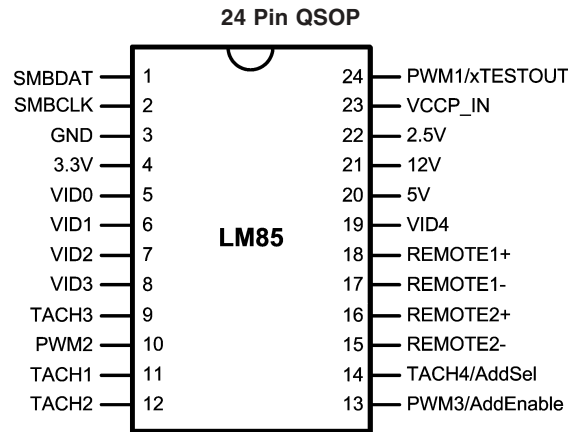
24 Pin QSOP

LM85

SMBDAT 1
SMBCLK 2
GND 3
3.3V 4
VID0 5
VID1 6
VID2 7
VID3 8
TACH3 9
PWM2 10
TACH1 11
TACH2 12

24 PWM1/xTESTOUT
23 VCCP_IN
22 2.5V
21 12V
20 5V
19 VID4
18 REMOTE1+
17 REMOTE1-
16 REMOTE2+
15 REMOTE2-
14 TACH4/AddSel
13 PWM3/AddEnable